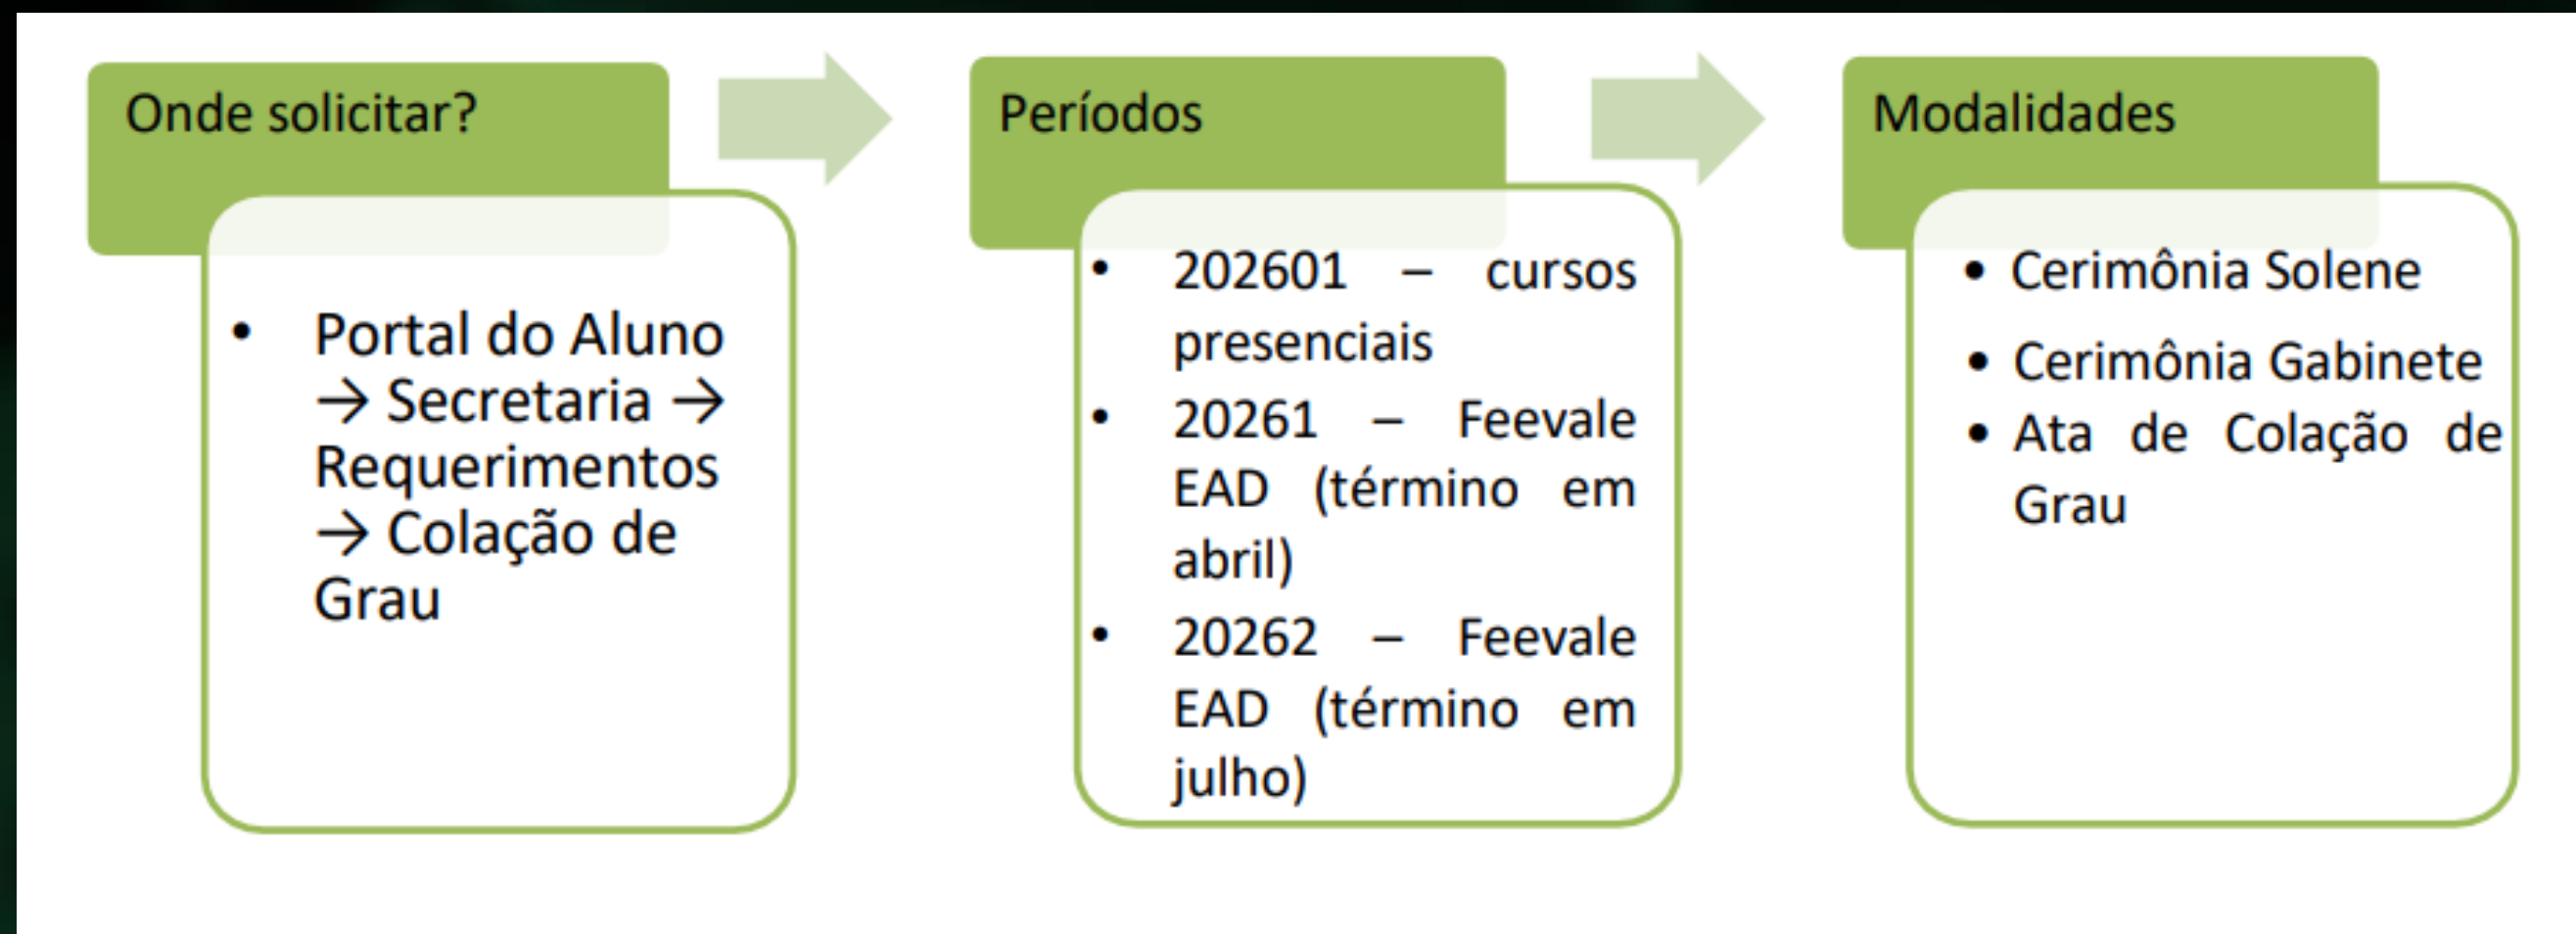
Onde solicitar?

• Portal do Aluno → Secretaria → Requerimentos → Colação de Grau

Períodos

• 202601 – cursos presenciais
• 20261 – Feevale EAD (término em abril)
• 20262 – Feevale EAD (término em julho)

Modalidades

• Cerimônia Solene
• Cerimônia Gabinete
• Ata de Colação de Grau